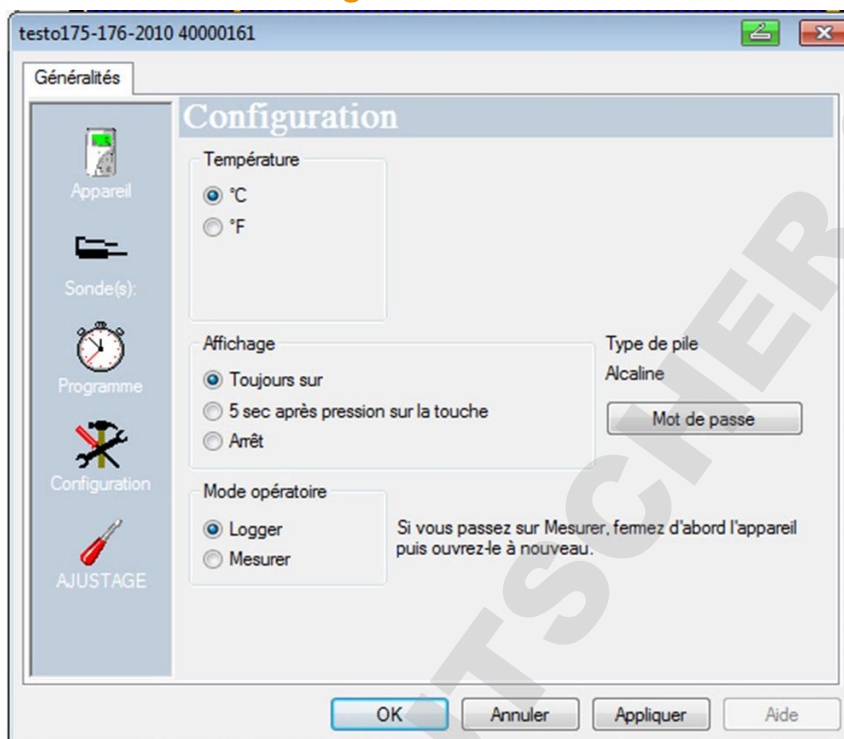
testo175-176-2010 40000161

Généralités

Appareil

Sonde(s):

Programme

Configuration

AJUSTAGE

Configuration

Température

°C

°F

Affichage

Toujours sur

5 sec après pression sur la touche

Arrêt

Type de pile

Alcaline

Mot de passe

Mode opératoire

Logger

Mesurer

Si vous passez sur Mesurer, fermez d'abord l'appareil puis ouvrez-le à nouveau.

OK

Annuler

Appliquer

Aide